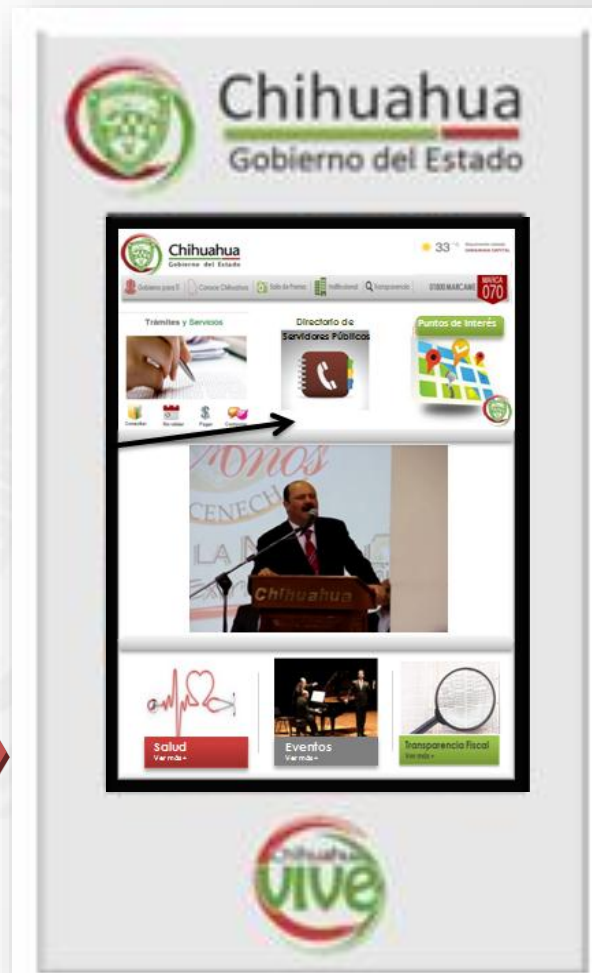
Chihuahua
Gobierno del Estado

Chihuahua
Gobierno del Estado

33

Gobierno para Ti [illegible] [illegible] Institucional Transparencia

MARCA
070

Trámites y Servicios

Directorio de Servidores Públicos

Puntos de Interés

Consultar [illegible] Pagar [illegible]

Chihuahua

Salud
Ver más

Eventos
Ver más

Transparencia Fiscal
Ver más

Chihuahua
vive